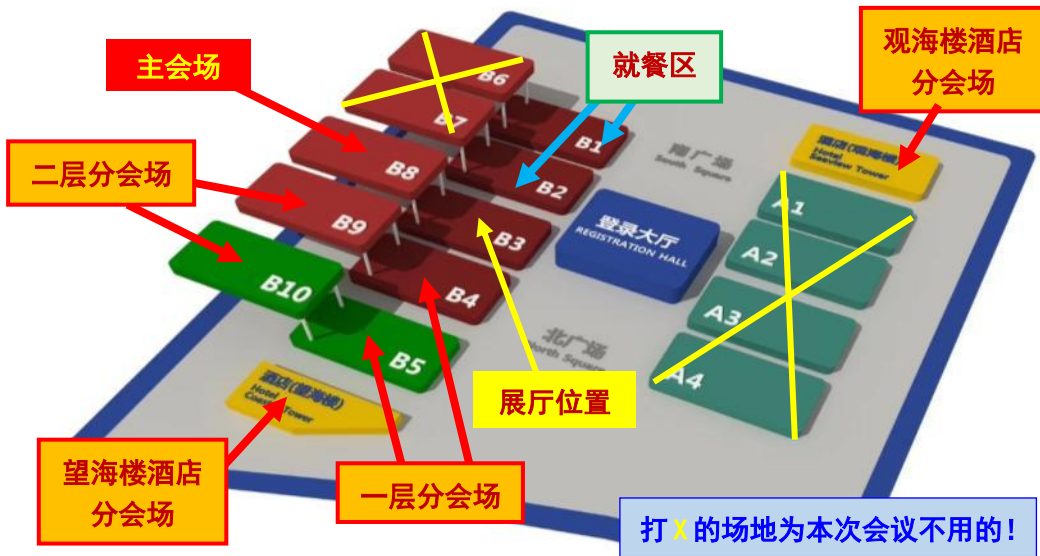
主会场

就餐区

观海楼酒店
分会场

二层分会场

B6
B7
B1
B8
B2
B9
B3
B10
B4
B5

南广场
South Square

酒店(观海楼)
Hotel
Seaview Tower

A1
A2
A3
A4

登录大厅
REGISTRATION HALL

北广场
North Square

酒店(望海楼)
Hotel
Coastal Tower

展厅位置

望海楼酒店
分会场

一层分会场

打 X 的场地为本次会议不用的!